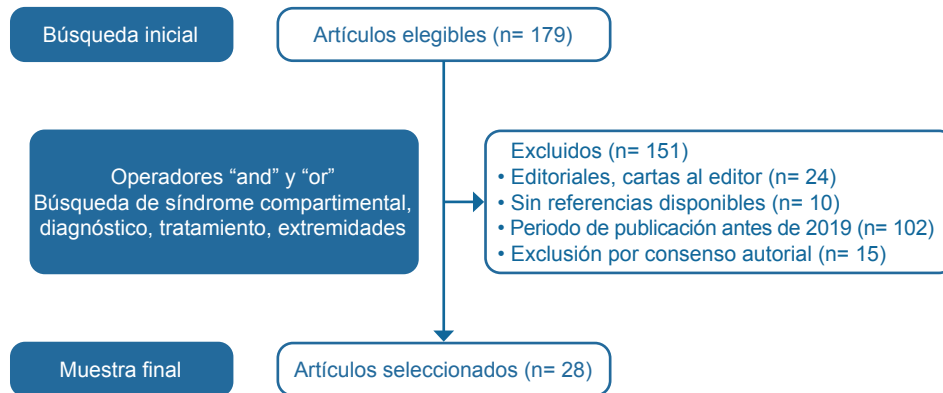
Búsqueda inicial

Artículos elegibles (n= 179)

Operadores “and” y “or”
Búsqueda de síndrome compartimental, diagnóstico, tratamiento, extremidades

Excluidos (n= 151)
• Editoriales, cartas al editor (n= 24)
• Sin referencias disponibles (n= 10)
• Periodo de publicación antes de 2019 (n= 102)
• Exclusión por consenso autorial (n= 15)

Muestra final

Artículos seleccionados (n= 28)